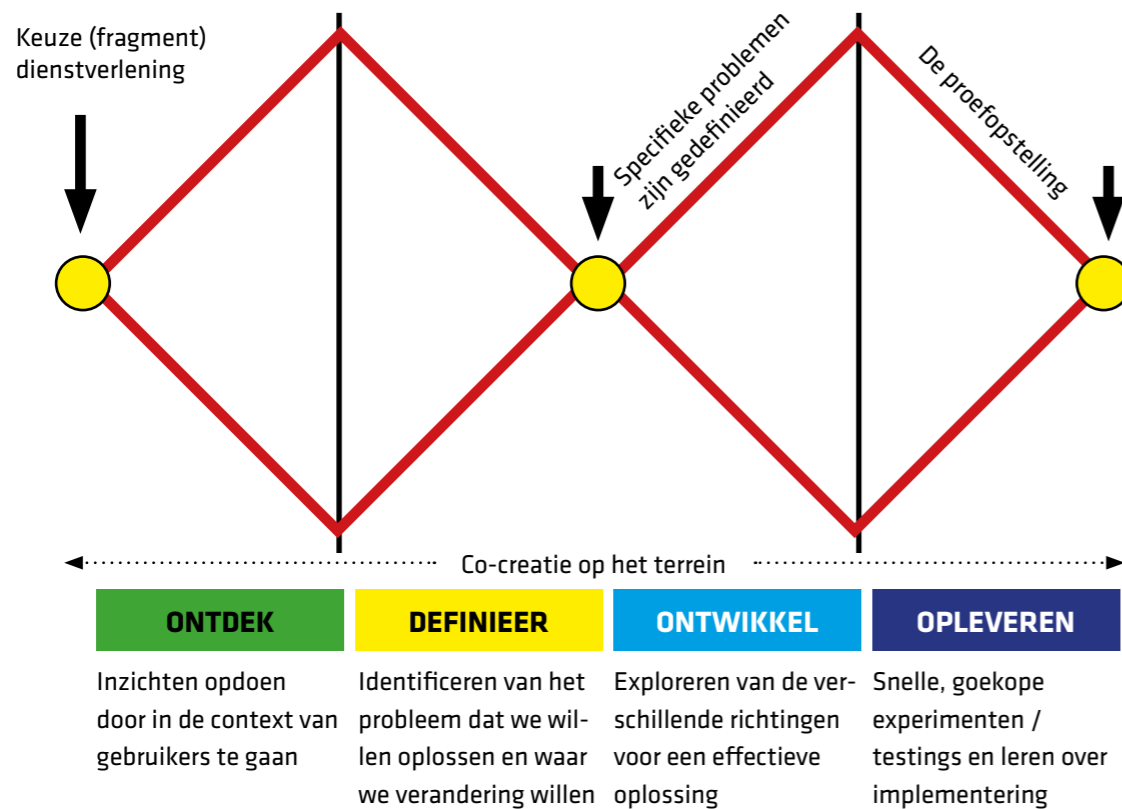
Keuze (fragment) dienstverlening

Specifieke problemen zijn gedefinieerd

De proefopstelling

Co-creatie op het terrein

ONTDEK

DEFINIEER

ONTWIKKEL

OPLEVEREN

Inzichten opdoen door in de context van gebruikers te gaan

Identificeren van het probleem dat we willen oplossen en waar we verandering willen

Exploreren van de verschillende richtingen voor een effectieve oplossing

Snelle, goekope experimenten / testings en leren over implementering